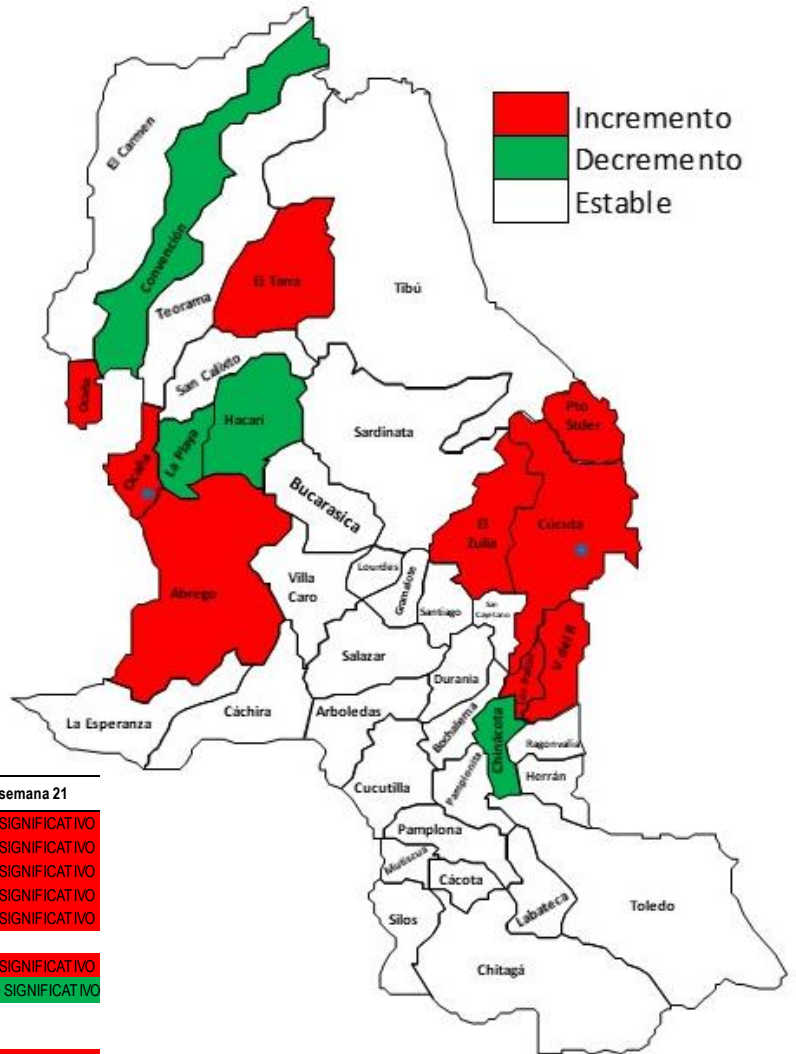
Incremento
Decremento
Estable

El Carmen
Convención
Teorama
El Tarra
Tibú
San Calixto
Ocaña
Hacarí
La Playa
Ocaña
Sardinata
Bucarasica
Pto Stder
El Zulia
Cúcuta
Ábrego
Villa Caro
Lourdes
Gramalote
Santiago
San Cayetano
Salazar
Durania
V del R
Los Patios
La Esperanza
Cáchira
Arboledas
Bochalema
Chinácota
Ragonvalia
Herrán
Cucutilla
Pamplonita
Pamplona
Mutiscua
Cácota
Silos
Labateca
Toledo
Chitagá

semana 21
SIGNIFICATIVO
SIGNIFICATIVO
SIGNIFICATIVO
SIGNIFICATIVO
SIGNIFICATIVO
SIGNIFICATIVO
SIGNIFICATIVO